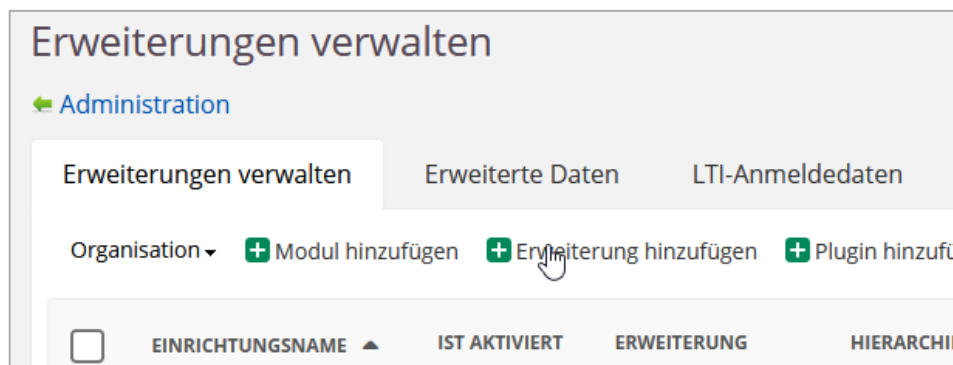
Erweiterungen verwalten

Administration

Erweiterungen verwalten | Erweiterte Daten | LTI-Anmeldedaten

Organisation ▾ Modul hinzufügen Erweiterung hinzufügen Plugin hinzufü

EINRICHTUNGSNAME ▲ IST AKTIVIERT ERWEITERUNG HIERARCHI